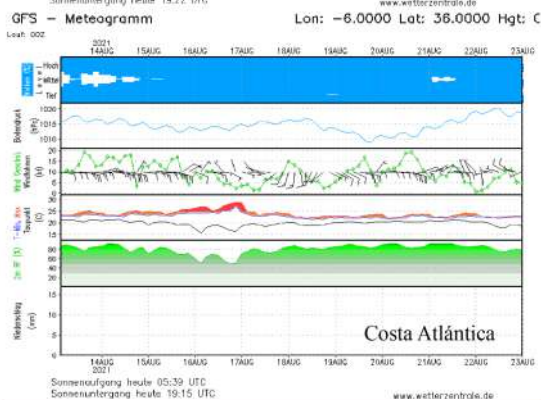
Sonnenuntergang heute 19:22 UTC
www.wetterzentrale.de

GFS - Meteogramm
Lon: -6.0000 Lat: 36.0000 Hgt: 0

Lauf 00Z

2021
14AUG 15AUG 16AUG 17AUG 18AUG 19AUG 20AUG 21AUG 22AUG 23AUG

Wolken (%)
Hoch
Mittel
Tief

Bodendruck (hPa)
1020
1018
1016

Wind Geschw. Windfahnen (kt)
20
15
10
5
0

T-Min, T-Max Taupunkt (C)
30
25
20
15

2m RF (%)
80
60
40
20

Niederschlag (mm)
15
12
9
6

Costa Atlántica

14AUG 15AUG 16AUG 17AUG 18AUG 19AUG 20AUG 21AUG 22AUG 23AUG
2021

Sonnenaufgang heute 05:39 UTC
Sonnenuntergang heute 19:15 UTC
www.wetterzentrale.de